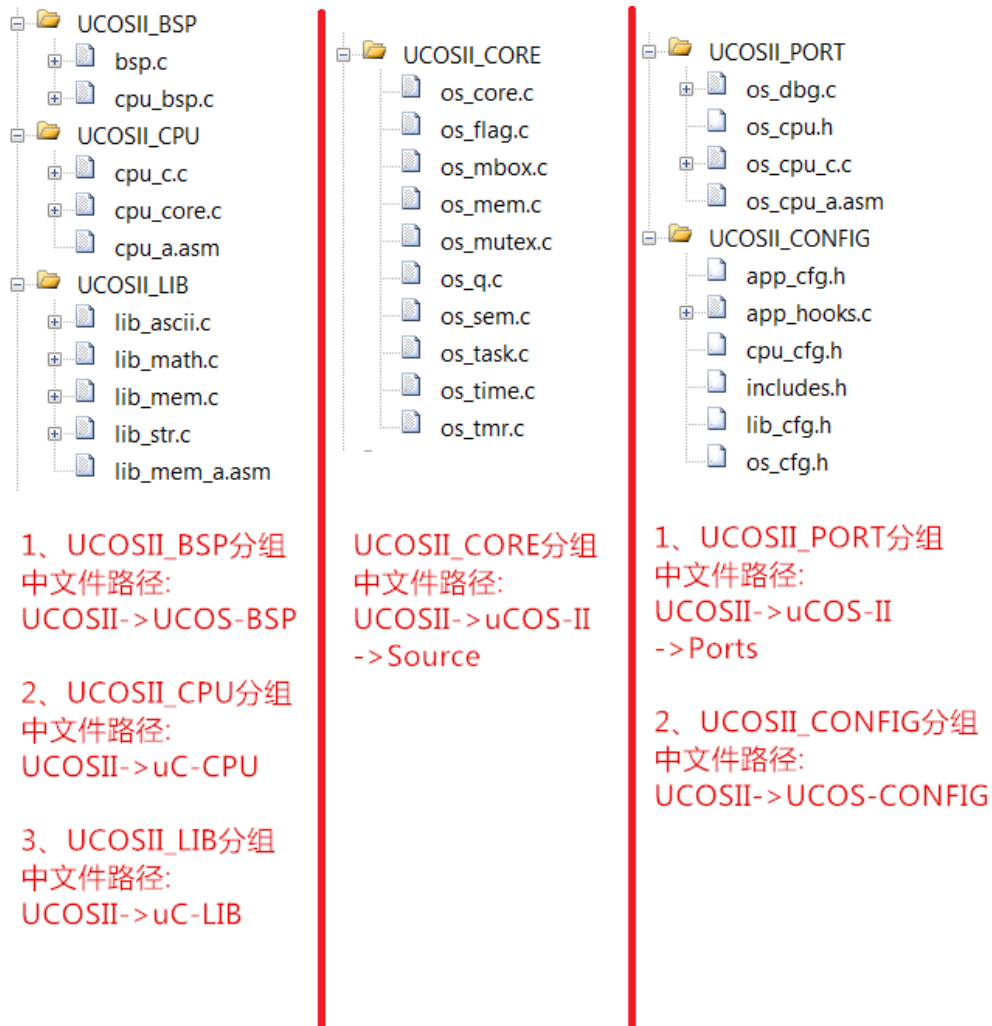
UCOSII_BSP
bsp.c
cpu_bsp.c
UCOSII_CPU
cpu_c.c
cpu_core.c
cpu_a.asm
UCOSII_LIB
lib_ascii.c
lib_math.c
lib_mem.c
lib_str.c
lib_mem_a.asm

1、UCOSII_BSP分组中文件路径: UCOSII->UCOS-BSP

2、UCOSII_CPU分组中文件路径: UCOSII->uC-CPU

3、UCOSII_LIB分组中文件路径: UCOSII->uC-LIB

UCOSII_CORE
os_core.c
os_flag.c
os_mbox.c
os_mem.c
os_mutex.c
os_q.c
os_sem.c
os_task.c
os_time.c
os_tmr.c

UCOSII_CORE分组中文件路径: UCOSII->uCOS-II ->Source

UCOSII_PORT
os_dbg.c
os_cpu.h
os_cpu_c.c
os_cpu_a.asm
UCOSII_CONFIG
app_cfg.h
app_hooks.c
cpu_cfg.h
includes.h
lib_cfg.h
os_cfg.h

1、UCOSII_PORT分组中文件路径: UCOSII->uCOS-II ->Ports

2、UCOSII_CONFIG分组中文件路径: UCOSII->UCOS-CONFIG